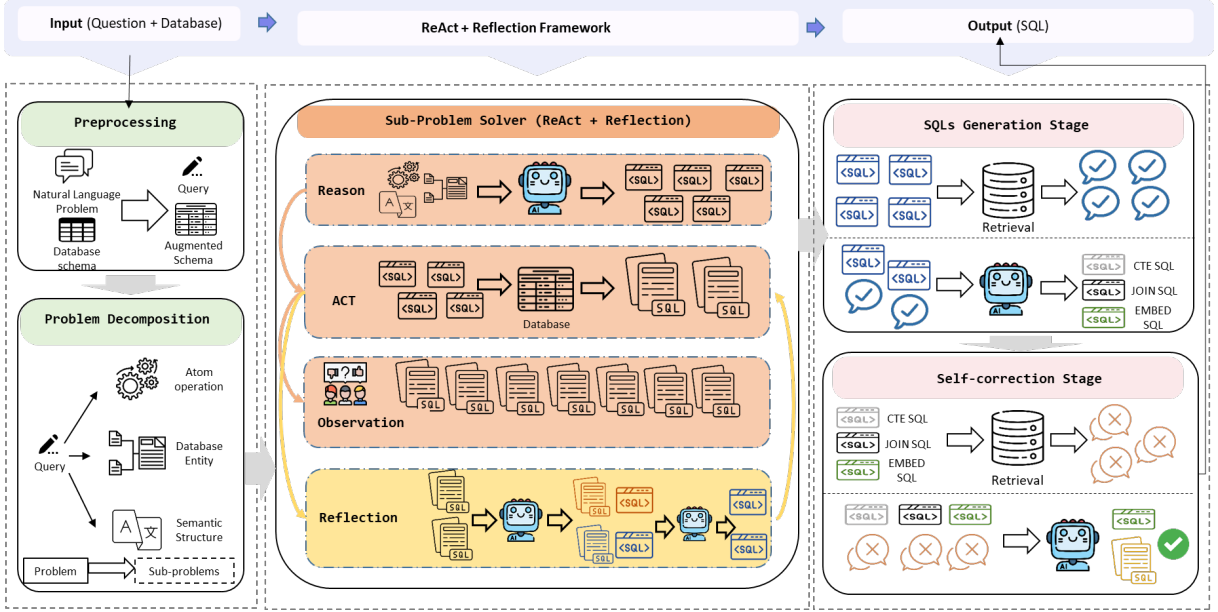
Input (Question + Database)

ReAct + Reflection Framework

Output (SQL)

Preprocessing

Natural Language Problem

Query

Database schema

Augmented Schema

Problem Decomposition

Atom operation

Query

Database Entity

Semantic Structure

Problem

Sub-problems

Sub-Problem Solver (ReAct + Reflection)

Reason

<SQL> <SQL> <SQL> <SQL> <SQL>

AI

ACT

<SQL> <SQL> <SQL> <SQL>

Database

SQL SQL

Observation

SQL SQL SQL SQL SQL SQL SQL

Reflection

SQL SQL <SQL> SQL <SQL> <SQL> <SQL>

AI AI

SQLs Generation Stage

<SQL> <SQL> <SQL> <SQL>

Retrieval

<SQL> <SQL>

AI

<SQL> CTE SQL

<SQL> JOIN SQL

<SQL> EMBED SQL

Self-correction Stage

<SQL> CTE SQL

<SQL> JOIN SQL

<SQL> EMBED SQL

Retrieval

<SQL> <SQL> <SQL>

AI

<SQL>

SQL